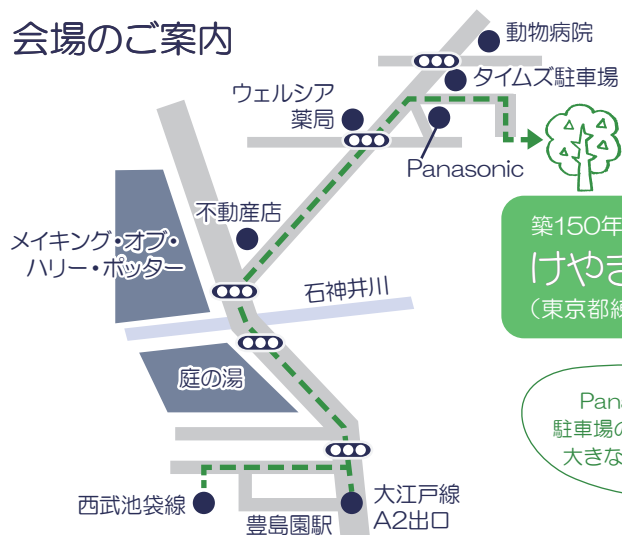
会場のご案内

動物病院

タイムズ駐車場

ウェルシア
薬局

Panasonic

築150年
けやき
（東京都

不動産店

メイキング・オブ・
ハリー・ポッター

石神井川

庭の湯

Pana
駐車場の
大きな

西武池袋線

大江戸線
A2出口

豊島園駅